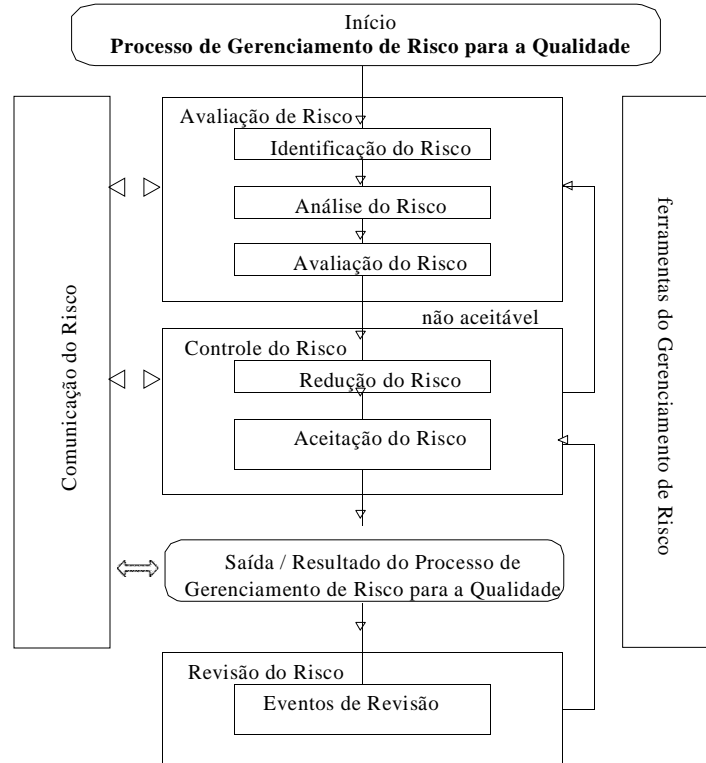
Início
**Processo de Gerenciamento de Risco para a Qualidade**

Comunicação do Risco

Avaliação de Risco

Identificação do Risco

Análise do Risco

Avaliação do Risco

não aceitável

Controle do Risco

Redução do Risco

Aceitação do Risco

Saída / Resultado do Processo de Gerenciamento de Risco para a Qualidade

Revisão do Risco

Eventos de Revisão

ferramentas do Gerenciamento de Risco